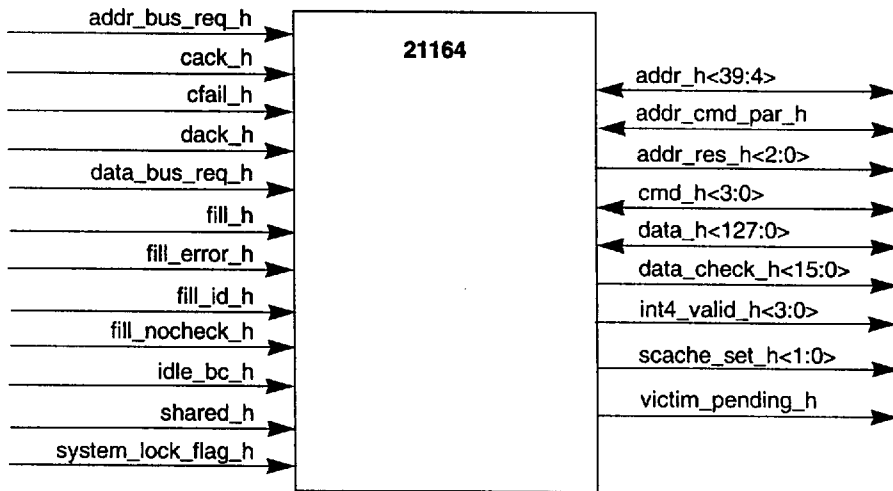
21164

addr_bus_req_h
cack_h
cfail_h
dack_h
data_bus_req_h
fill_h
fill_error_h
fill_id_h
fill_nocheck_h
idle_bc_h
shared_h
system_lock_flag_h

addr_h<39:4>
addr_cmd_par_h
addr_res_h<2:0>
cmd_h<3:0>
data_h<127:0>
data_check_h<15:0>
int4_valid_h<3:0>
scache_set_h<1:0>
victim_pending_h